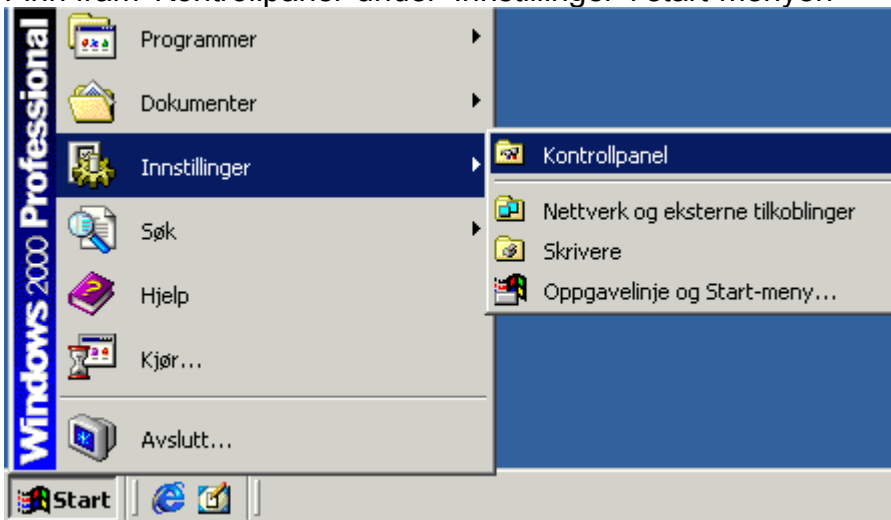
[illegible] "Kontrollpanel" under "Innstillinger" i Start-menyen.

Windows 2000 Professional

Programmer
Dokumenter
Innstillinger
Søk
Hjelp
Kjør...
Avslutt...

Kontrollpanel
Nettverk og eksterne tilkoblinger
Skrivere
Oppgavelinje og Start-meny...

Start